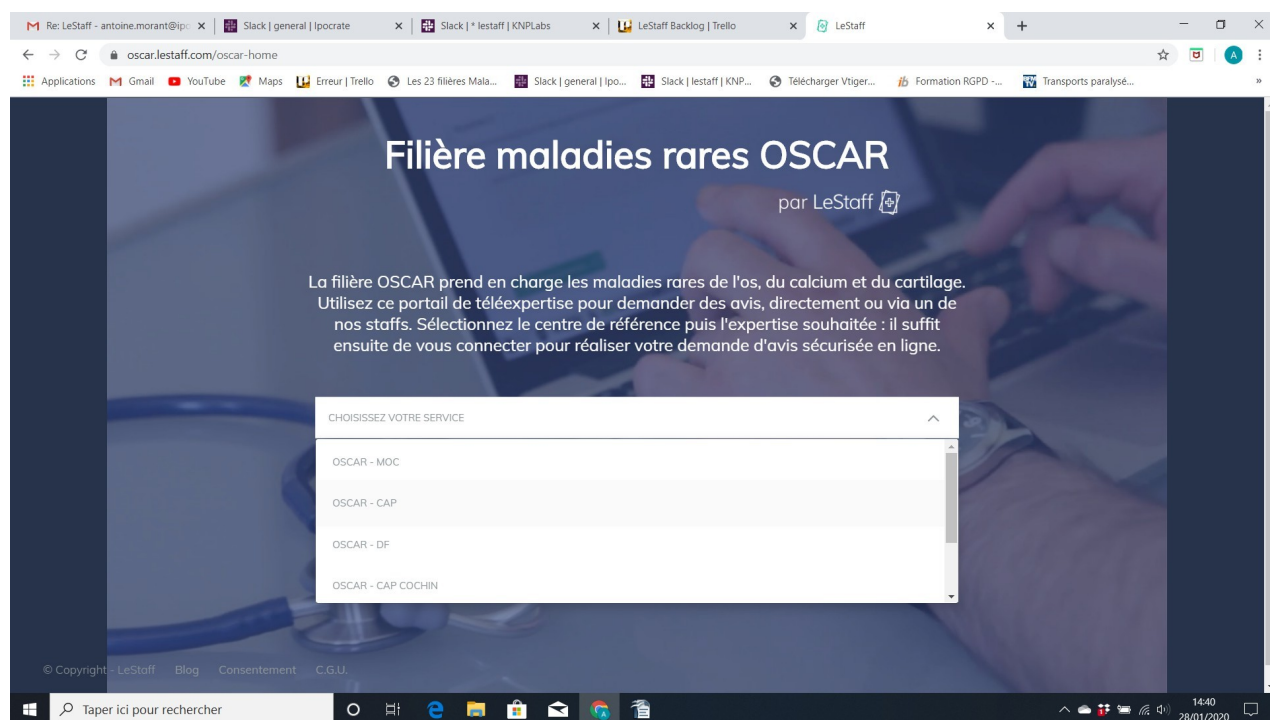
Re: LeStaff - antoine.morant@ipo ×
Slack | general | Ipocrate ×
Slack | * lestaff | KNPLabs ×
LeStaff Backlog | Trello ×
LeStaff ×
+

oscar.lestaff.com/oscar-home

Applications Gmail YouTube Maps Erreur | Trello Les 23 filières Mala... Slack | general | Ipo... Slack | lestaff | KNP... Télécharger Vtiger... Formation RGPD -... Transports paralysé...

Filière maladies rares OSCAR

par LeStaff

La filière OSCAR prend en charge les maladies rares de l'os, du calcium et du cartilage. Utilisez ce portail de téléexpertise pour demander des avis, directement ou via un de nos staffs. Sélectionnez le centre de référence puis l'expertise souhaitée : il suffit ensuite de vous connecter pour réaliser votre demande d'avis sécurisée en ligne.

CHOISISSEZ VOTRE SERVICE

OSCAR - MOC
OSCAR - CAP
OSCAR - DF
OSCAR - CAP COCHIN

© Copyright - LeStaff Blog Consentement C.G.U.

Taper ici pour rechercher

14:40
28/01/2020